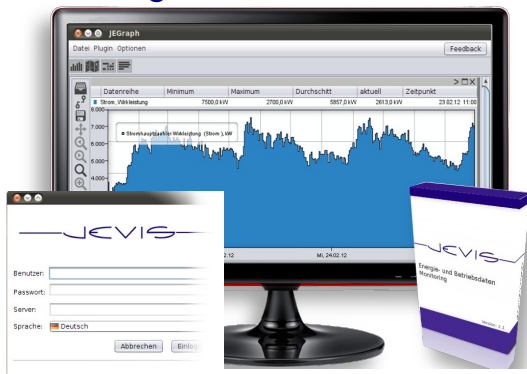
JEGraph

Datei Plugin Optionen

Feedback

| | Datenreihe | Minimum | Maximum | Durchschnitt | aktuell | Zeitpunkt |
|---|---|---|---|---|---|---|
| | Strom, Wirkleistung | 7500,0 kW | 2700,0 kW | 5857,0 kW | 2613,0 kW | 23.02.12 11:00 |

8.000
7.000
6.000
5.000
4.000

Stromhauptzähler Wirkleistung (Strom ), kW

22.02.12
Mi, 24.02.12

JEVIS

Benutzer:
Passwort:
Server:
Sprache: Deutsch

Abbrechen
Einlog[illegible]

JEVIS

Energie- und Betriebsdaten Monitoring

Version 1.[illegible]